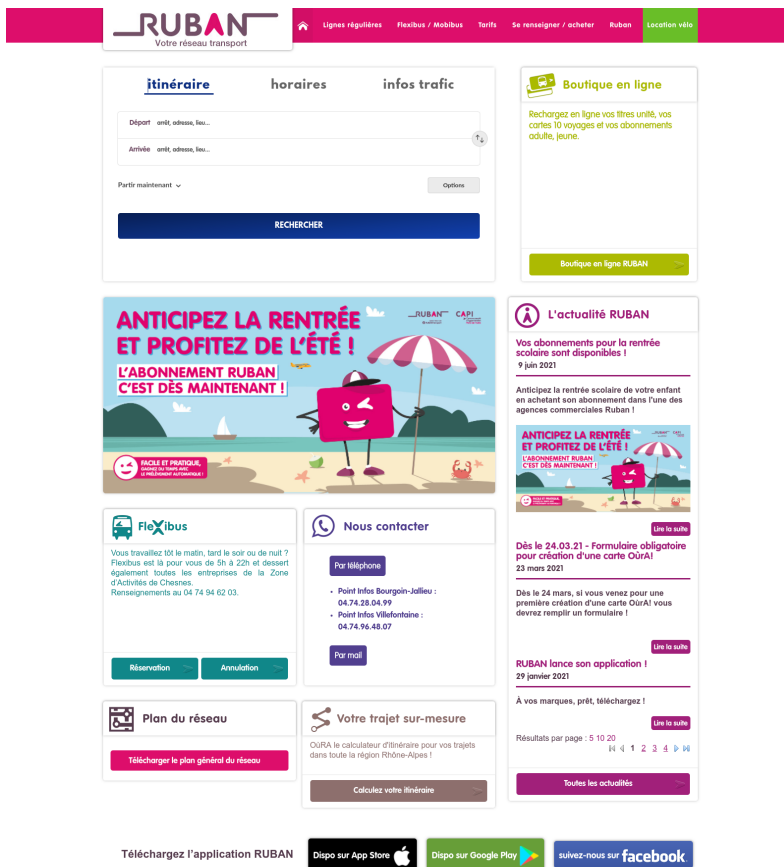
RUBAN
Votre réseau transport

Lignes régulières Flexibus / Mobibus Tarifs Se renseigner / acheter Ruban Location vélo

itinéraire horaires infos trafic

Départ arrêt, adresse, lieu...
Arrivée arrêt, adresse, lieu...

Partir maintenant
Options

RECHERCHER

Boutique en ligne

Rechargez en ligne vos titres unité, vos cartes 10 voyages et vos abonnements adulte, jeune.

Boutique en ligne RUBAN

ANTICIPEZ LA RENTRÉE ET PROFITEZ DE L'ÉTÉ !
L'ABONNEMENT RUBAN C'EST DÈS MAINTENANT !
RUBAN CAPI
FACILE ET PRATIQUE, GAGNEZ DU TEMPS AVEC LE PRÉLÈVEMENT AUTOMATIQUE !

L'actualité RUBAN

Vos abonnements pour la rentrée scolaire sont disponibles !
9 juin 2021

Anticipez la rentrée scolaire de votre enfant en achetant son abonnement dans l'une des agences commerciales Ruban !

ANTICIPEZ LA RENTRÉE ET PROFITEZ DE L'ÉTÉ !
L'ABONNEMENT RUBAN C'EST DÈS MAINTENANT !

Lire la suite

Dès le 24.03.21 - Formulaire obligatoire pour création d'une carte OùRA!
23 mars 2021

Dès le 24 mars, si vous venez pour une première création d'une carte OùRA! vous devrez remplir un formulaire !

Lire la suite

RUBAN lance son application !
29 janvier 2021

À vos marques, prêt, téléchargez !

Lire la suite

Résultats par page : 5 10 20
1 2 3 4

Toutes les actualités

FleXibus

Vous travaillez tôt le matin, tard le soir ou de nuit ? Flexibus est là pour vous de 5h à 22h et dessert également toutes les entreprises de la Zone d'Activités de Chesnes.
Renseignements au 04 74 94 62 03.

Réservation Annulation

Nous contacter

Par téléphone

Point Infos Bourgoin-Jallieu : 04.74.28.04.99
Point Infos Villefontaine : 04.74.96.48.07

Par mail

Plan du réseau

Télécharger le plan général du réseau

Votre trajet sur-mesure

OùRA le calculateur d'itinéraire pour vos trajets dans toute la région Rhône-Alpes !

Calculez votre itinéraire

Téléchargez l'application RUBAN

Dispo sur App Store
Dispo sur Google Play
suivez-nous sur facebook